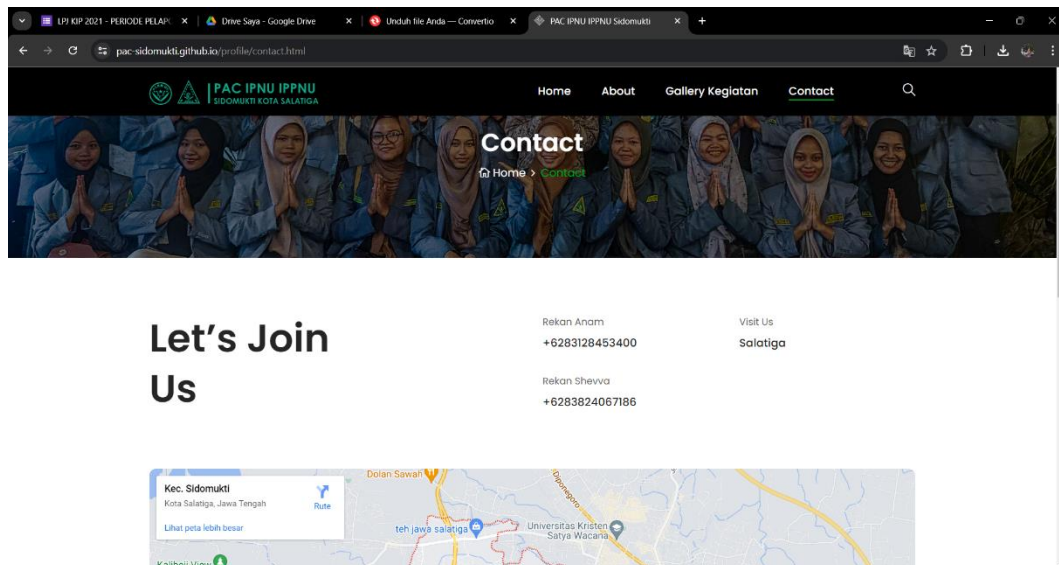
LPJ KIP 2021 - PERIODE PELAP( ×
Drive Saya - Google Drive ×
Unduh file Anda — Convertio ×
PAC IPNU IPPNU Sidomukti ×
+

pac-sidomukti.github.io/profile/contact.html

PAC IPNU IPPNU
SIDOMUKTI KOTA SALATIGA

Home About Gallery Kegiatan Contact

Contact
Home > Contact

Let's Join Us

Rekan Anam
+6283128453400

Rekan Shevva
+6283824067186

Visit Us
Salatiga

Kec. Sidomukti
Kota Salatiga, Jawa Tengah
Lihat peta lebih besar
Rute

Dolan Sawah
teh jawa salatiga
Universitas Kristen Satya Wacana
Diponegoro
Kalibeji View